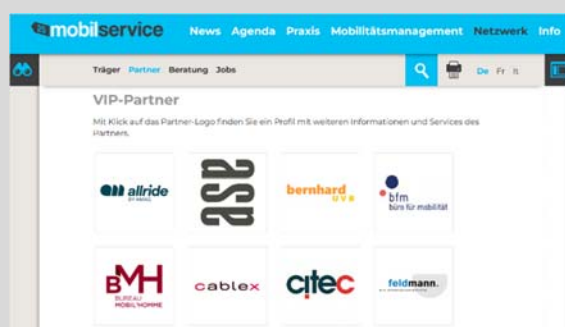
mobilservice News Agenda Praxis Mobilitätsmanagement Netzwerk Info

Träger Partner Beratung Jobs

De Fr It

VIP-Partner

Mit Klick auf das Partner-Logo finden Sie ein Profil mit weiteren Informationen und Services des Partners.

allride BY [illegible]

asp

bernhard UVB

bfm büro für mobilität

BMH BUREAU MOBIL'HOMME

cablex

citec

feldmann.